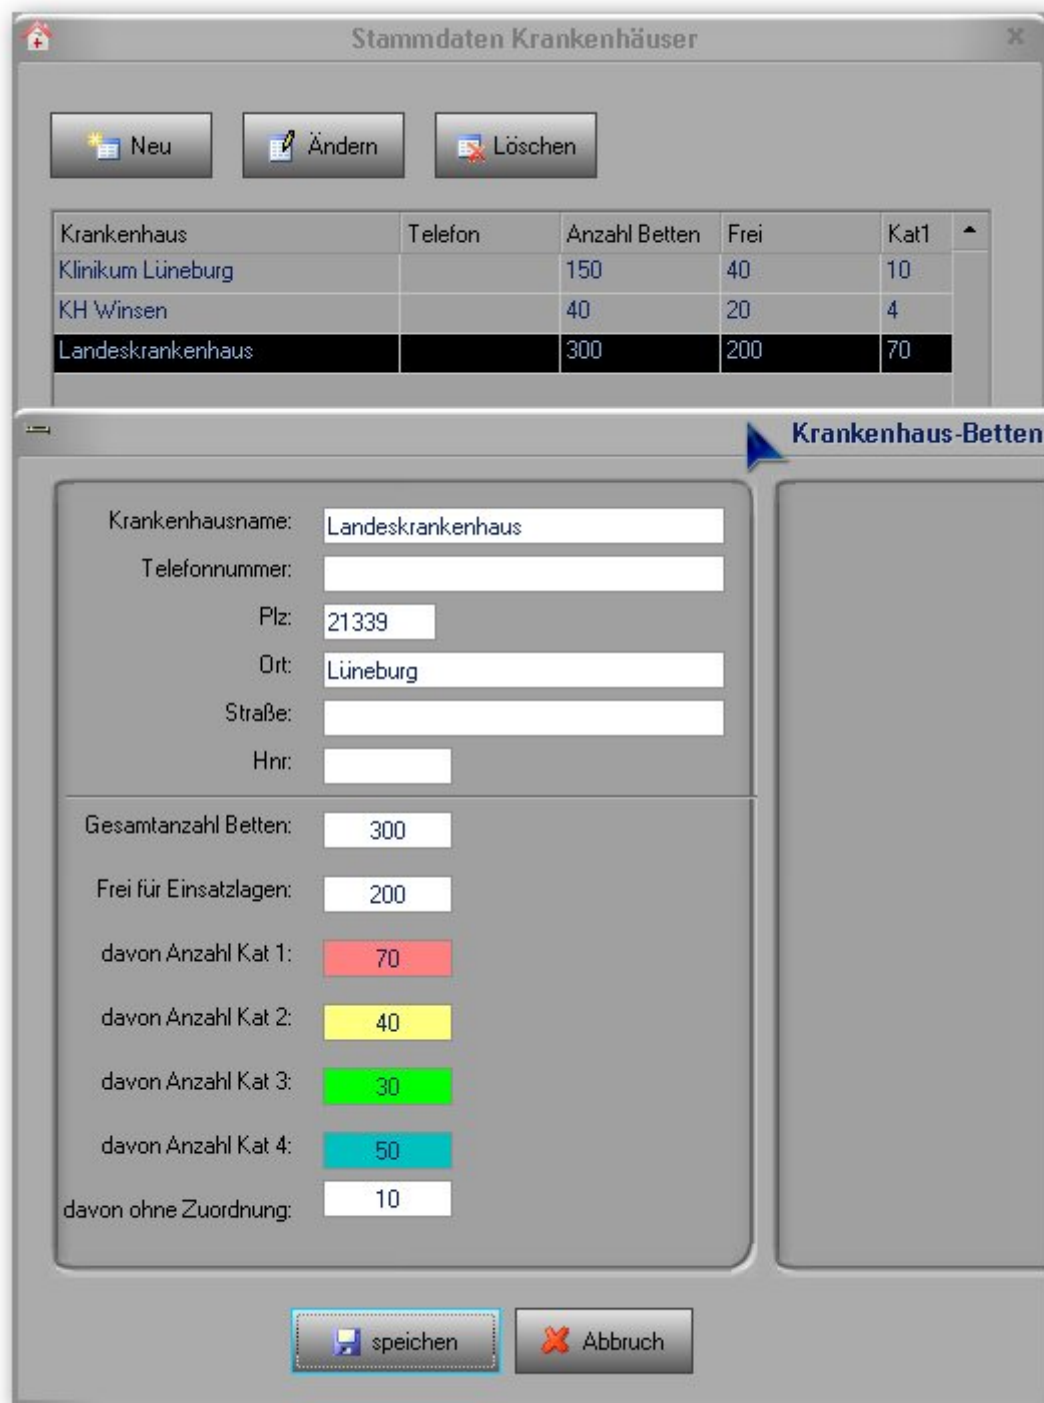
Stammdaten Krankenhäuser

Neu
Ändern
Löschen

| Krankenhaus | Telefon | Anzahl Betten | Frei | Kat1 |
|---|---|---|---|---|
| Klinikum Lüneburg | | 150 | 40 | 10 |
| KH Winsen | | 40 | 20 | 4 |
| Landeskrankenhaus | | 300 | 200 | 70 |

Krankenhaus-Betten

Krankenhausname: Landeskrankenhaus
Telefonnummer:
Plz: 21339
Ort: Lüneburg
Straße:
Hnr:

Gesamtanzahl Betten: 300
Frei für Einsatzlagen: 200
davon Anzahl Kat 1: 70
davon Anzahl Kat 2: 40
davon Anzahl Kat 3: 30
davon Anzahl Kat 4: 50
davon ohne Zuordnung: 10

speichern
Abbruch